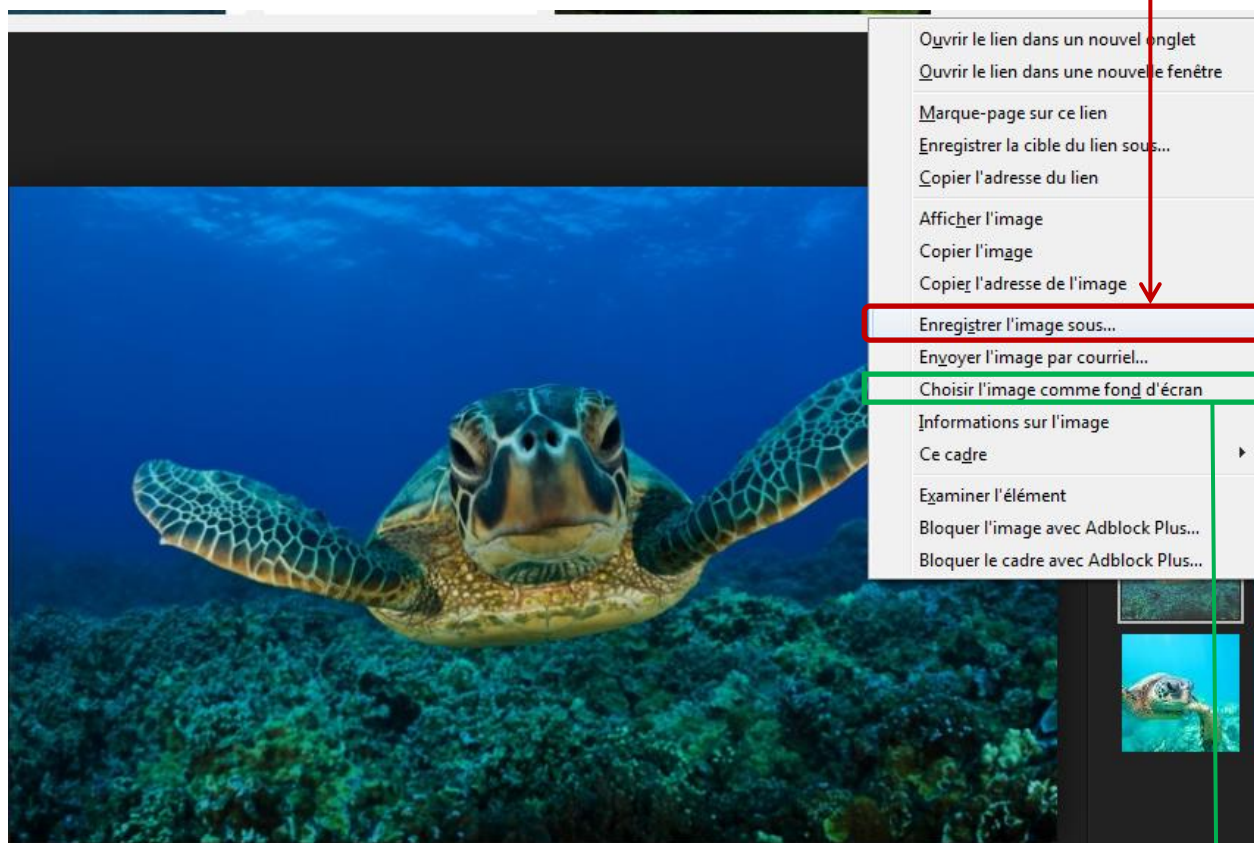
Ouvrir le lien dans un nouvel onglet
Ouvrir le lien dans une nouvelle fenêtre

Marque-page sur ce lien
Enregistrer la cible du lien sous...
Copier l'adresse du lien

Afficher l'image
Copier l'image
Copier l'adresse de l'image

Enregistrer l'image sous...
Envoyer l'image par courriel...
Choisir l'image comme fond d'écran
Informations sur l'image
Ce cadre

Examiner l'élément
Bloquer l'image avec Adblock Plus...
Bloquer le cadre avec Adblock Plus...